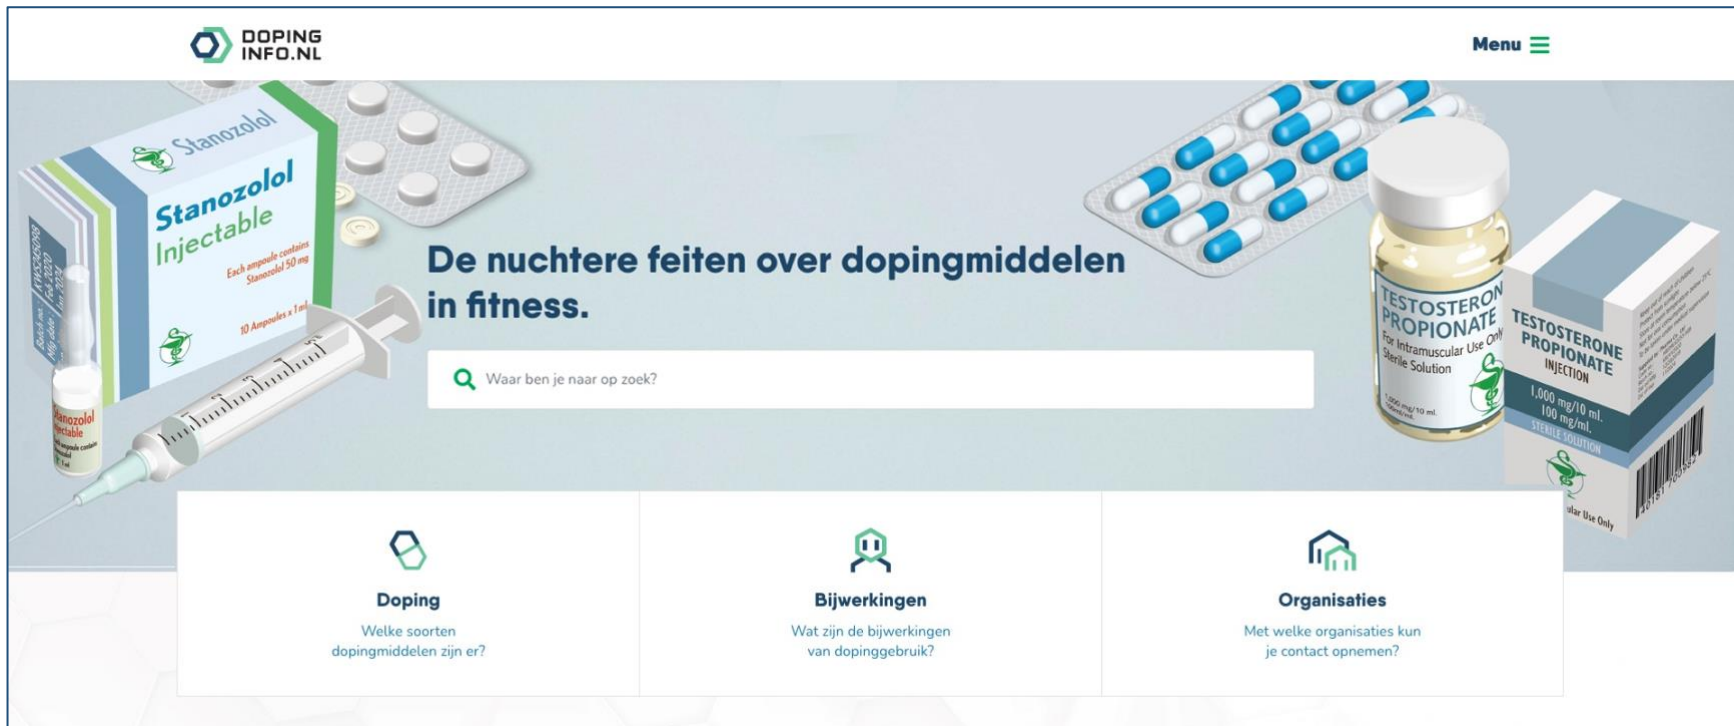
DOPING INFO.NL

Menu

Stanozolol

Stanozolol Injectable

Each ampoule contains Stanozolol 50 mg

10 Ampoules x 1 ml

Stanozolol Injectable

De nuchtere feiten over dopingmiddelen in fitness.

Waar ben je naar op zoek?

TESTOSTERON PROPIONATE

For Intramuscular Use Only Sterile Solution

1,000 mg/10 ml

TESTOSTERONE PROPIONATE INJECTION

1,000 mg/10 ml. 100 mg/ml.

STERILE SOLUTION

ular Use Only

Doping

Welke soorten dopingmiddelen zijn er?

Bijwerkingen

Wat zijn de bijwerkingen van dopinggebruik?

Organisaties

Met welke organisaties kun je contact opnemen?